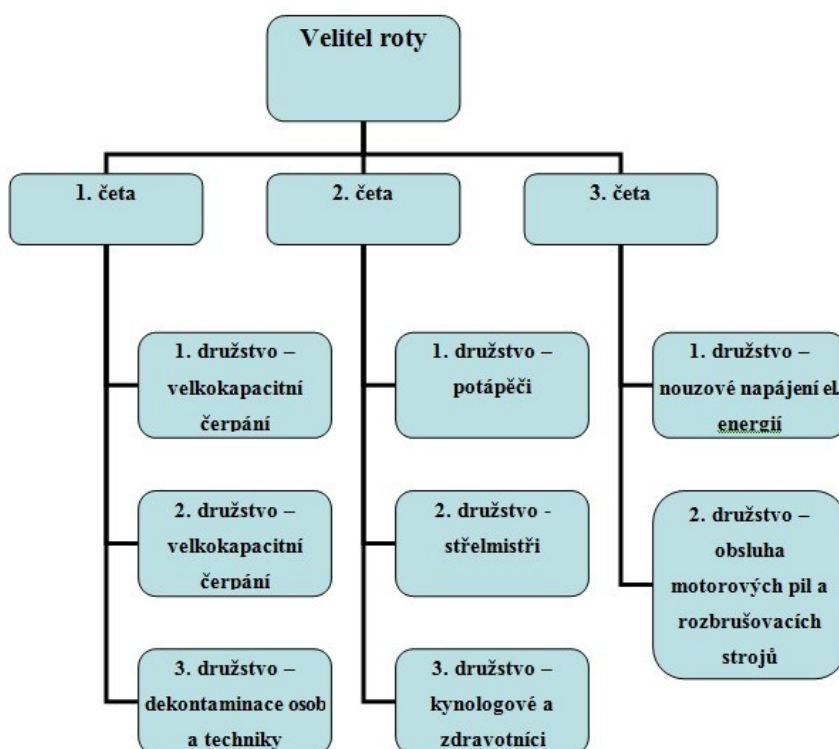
Velitel roty

1. četa

2. četa

3. četa

1. družstvo – velkokapacitní čerpání

2. družstvo – velkokapacitní čerpání

3. družstvo – dekontaminace osob a techniky

1. družstvo – potápěči

2. družstvo - střelmistři

3. družstvo – kynologové a zdravotníci

1. družstvo – nouzové napájení el. energií

2. družstvo – obsluha motorových pil a rozbrušovacích strojů